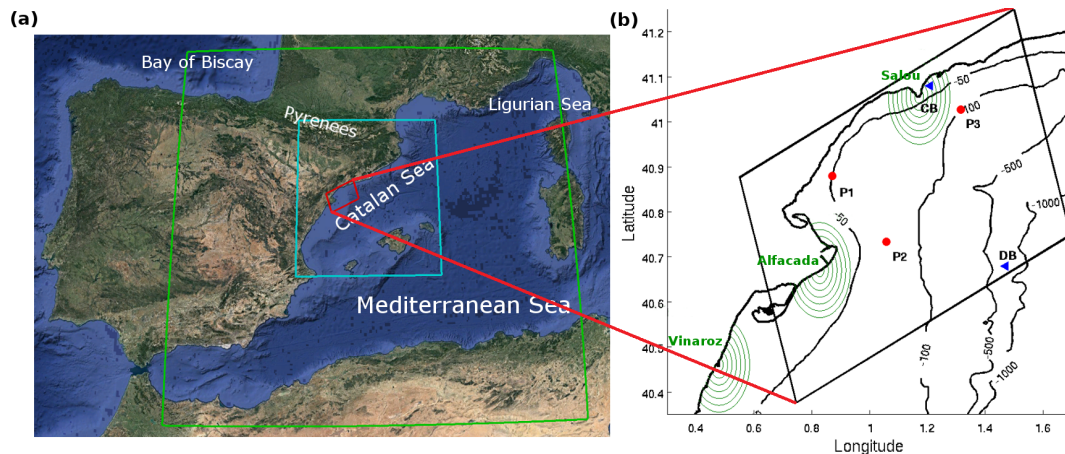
(a)

Bay of Biscay

Pyrenees

Ligurian Sea

Catalan Sea

Mediterranean Sea

(b)

Salou

CB

P3

P1

P2

Alfacada

DB

Vinaroz

-50

100

-500

-1000

-50

-100

-500

-1000

Latitude

Longitude

41.2

41.1

41

40.9

40.8

40.7

40.6

40.5

40.4

0.4

0.6

0.8

1

1.2

1.4

1.6